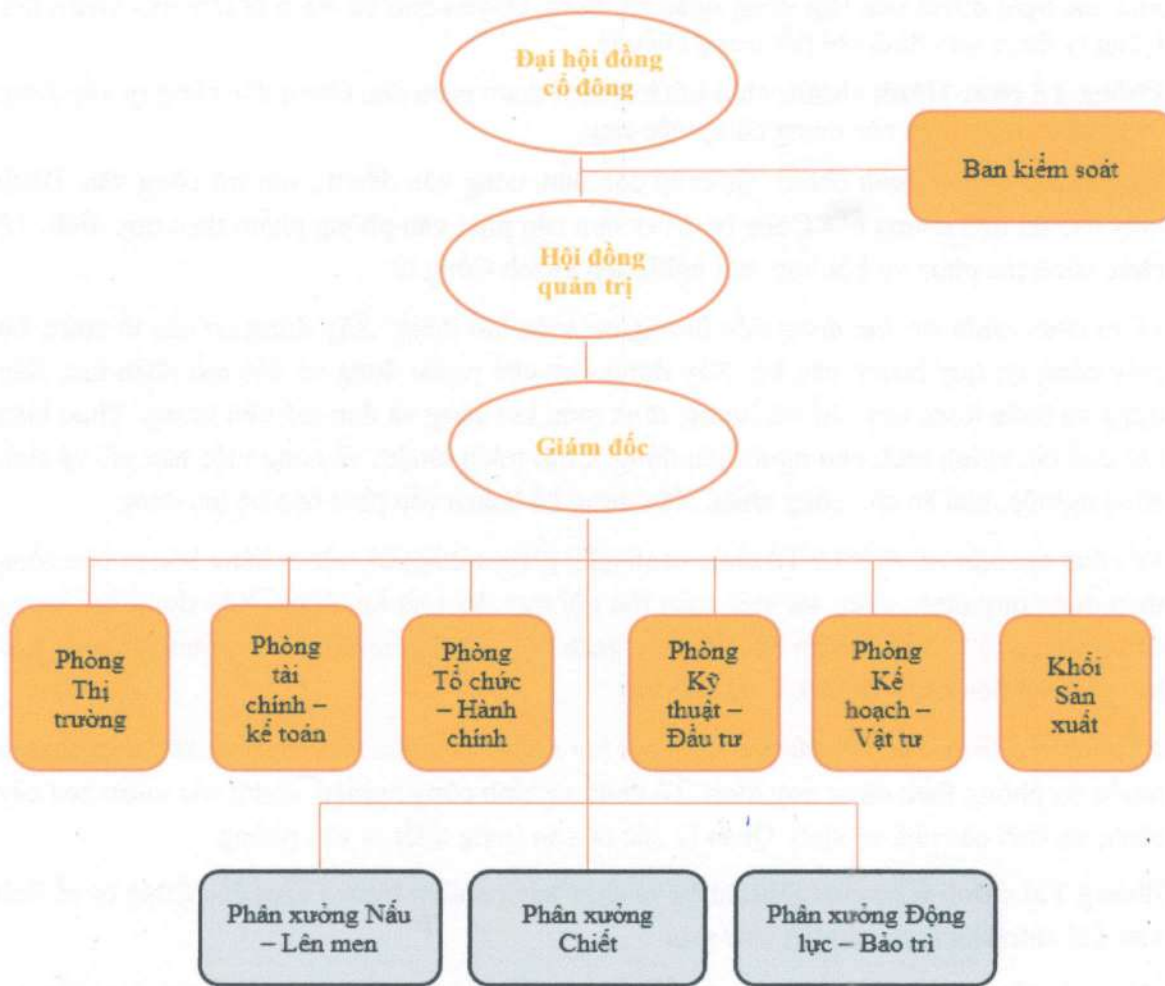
Đại hội đồng cổ đông

Ban kiểm soát

Hội đồng quản trị

Giám đốc

Phòng Thị trường

Phòng tài chính – kế toán

Phòng Tổ chức – Hành chính

Phòng Kỹ thuật – Đầu tư

Phòng Kế hoạch – Vật tư

Khối Sản xuất

Phân xưởng Nấu – Lên men

Phân xưởng Chiết

Phân xưởng Động lực – Bảo trì